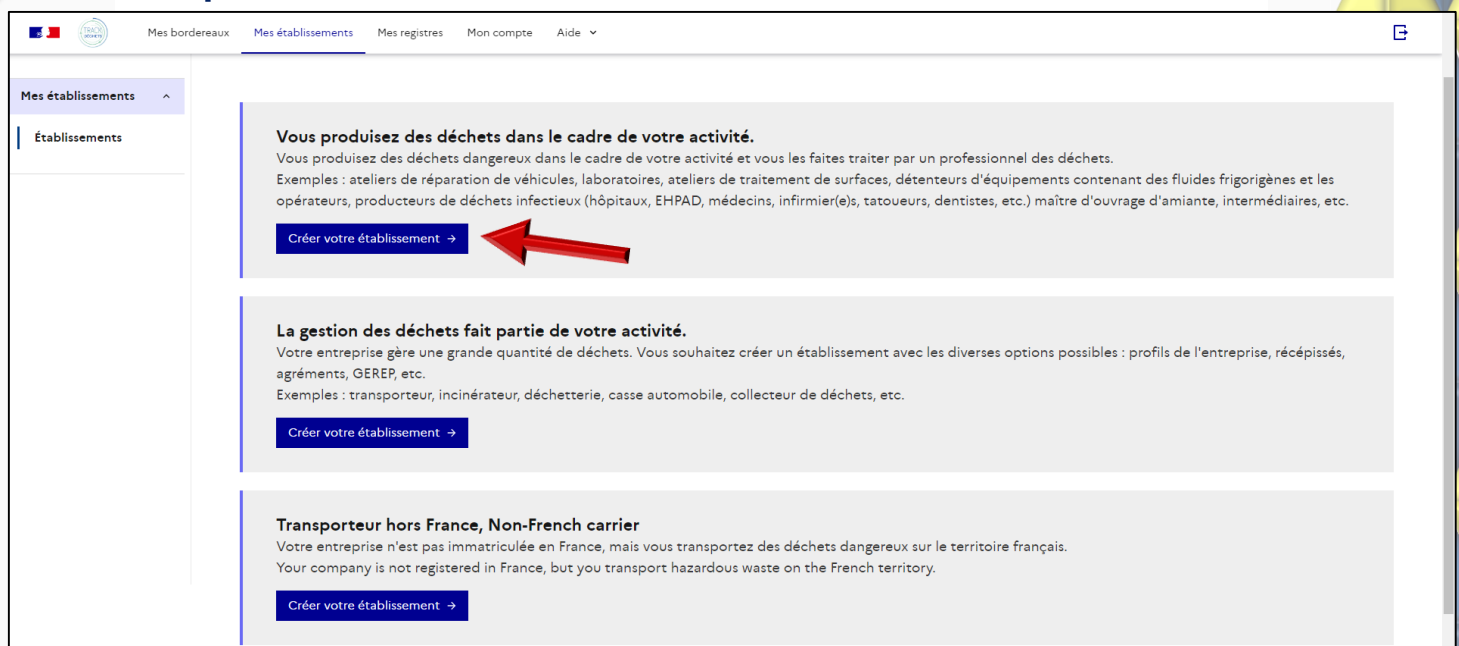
Mes bordereaux Mes établissements Mes registres Mon compte Aide

Mes établissements

Établissements

Vous produisez des déchets dans le cadre de votre activité.
Vous produisez des déchets dangereux dans le cadre de votre activité et vous les faites traiter par un professionnel des déchets.
Exemples : ateliers de réparation de véhicules, laboratoires, ateliers de traitement de surfaces, détenteurs d'équipements contenant des fluides frigorigènes et les opérateurs, producteurs de déchets infectieux (hôpitaux, EHPAD, médecins, infirmier(e)s, tatoueurs, dentistes, etc.) maître d'ouvrage d'amiante, intermédiaires, etc.

Créer votre établissement →

La gestion des déchets fait partie de votre activité.
Votre entreprise gère une grande quantité de déchets. Vous souhaitez créer un établissement avec les diverses options possibles : profils de l'entreprise, récépissés, agréments, GEREP, etc.
Exemples : transporteur, incinérateur, déchetterie, casse automobile, collecteur de déchets, etc.

Créer votre établissement →

Transporteur hors France, Non-French carrier
Votre entreprise n'est pas immatriculée en France, mais vous transportez des déchets dangereux sur le territoire français.
Your company is not registered in France, but you transport hazardous waste on the French territory.

Créer votre établissement →